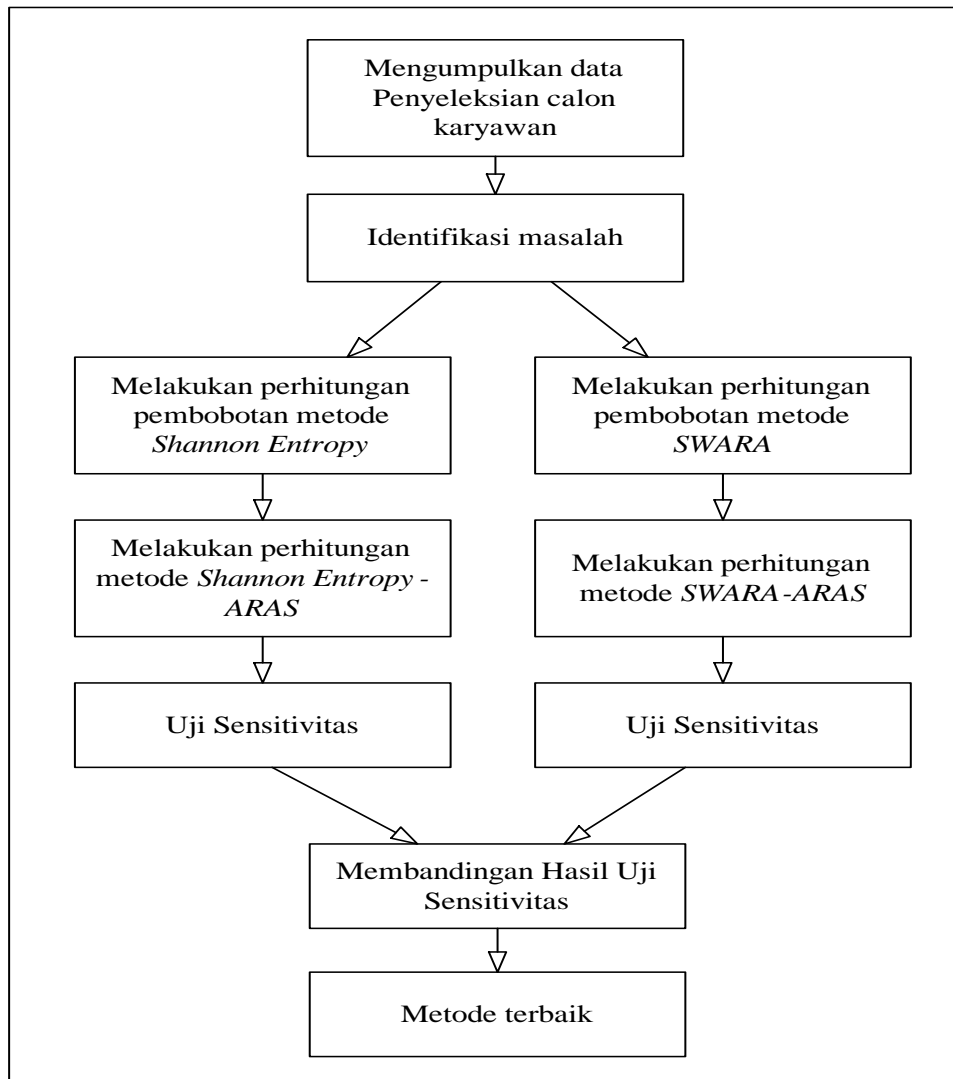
Mengumpulkan data Penyeleksian calon karyawan

Identifikasi masalah

Melakukan perhitungan pembobotan metode *Shannon Entropy*

Melakukan perhitungan pembobotan metode *SWARA*

Melakukan perhitungan metode *Shannon Entropy* - *ARAS*

Melakukan perhitungan metode *SWARA-ARAS*

Uji Sensitivitas

Uji Sensitivitas

Membandingan Hasil Uji Sensitivitas

Metode terbaik